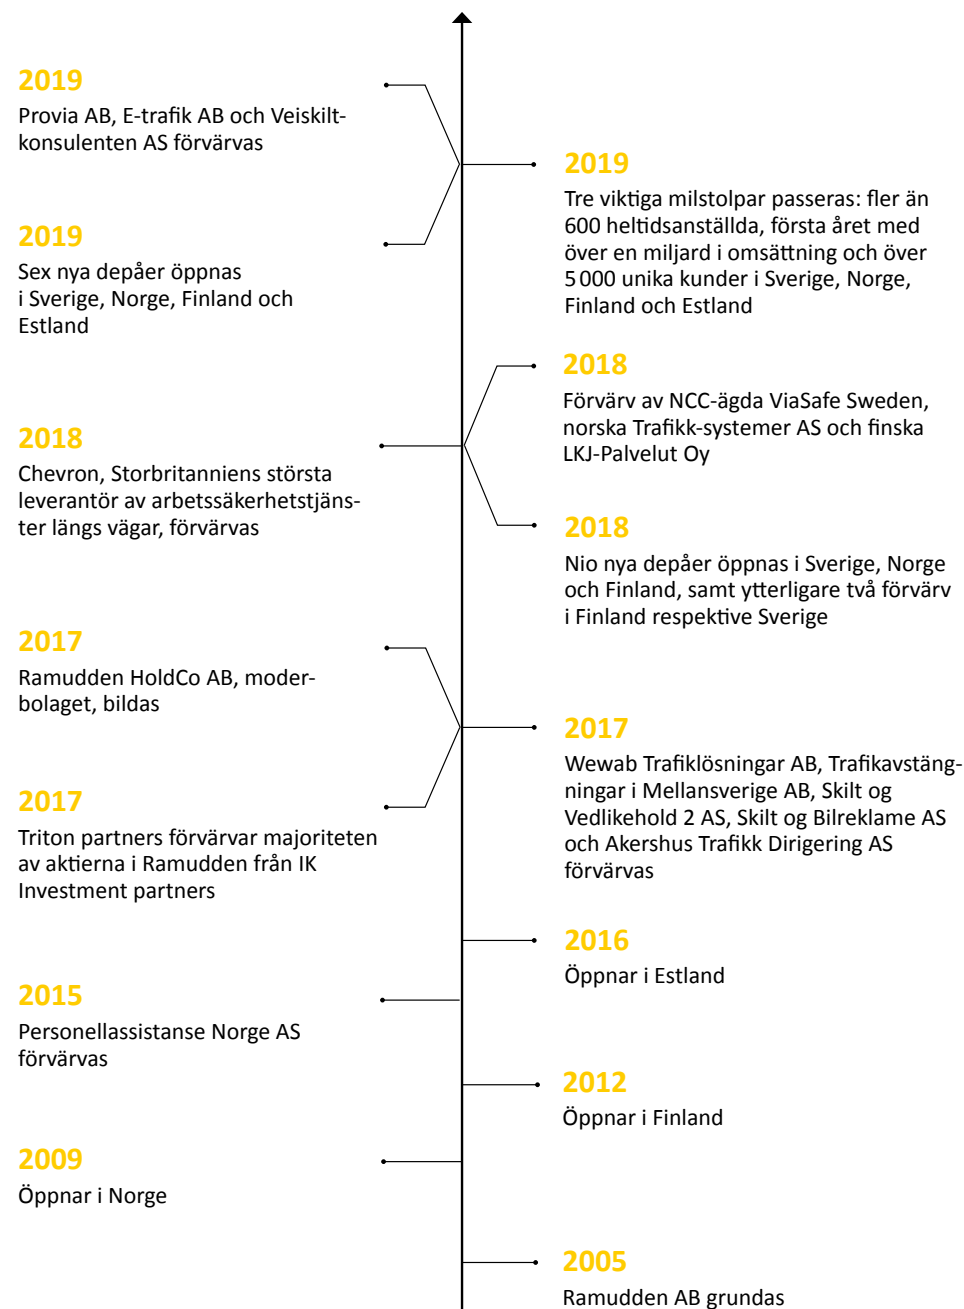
2019
Provia AB, E-trafik AB och Veiskiltkonsulenten AS förvärvas

2019
Tre viktiga milstolpar passeras: fler än 600 heltidsanställda, första året med över en miljard i omsättning och över 5 000 unika kunder i Sverige, Norge, Finland och Estland

2019
Sex nya depåer öppnas i Sverige, Norge, Finland och Estland

2018
Förvärv av NCC-ägda ViaSafe Sweden, norska Trafikk-systemer AS och finska LKJ-Palvelut Oy

2018
Chevron, Storbritanniens största leverantör av arbetssäkerhetstjänster längs vägar, förvärvas

2018
Nio nya depåer öppnas i Sverige, Norge och Finland, samt ytterligare två förvärv i Finland respektive Sverige

2017
Ramudden HoldCo AB, moderbolaget, bildas

2017
Wewab Trafiklösningar AB, Trafikavstängningar i Mellansverige AB, Skilt og Vedlikehold 2 AS, Skilt og Bilreklame AS och Akershus Trafikk Dirigering AS förvärvas

2017
Triton partners förvärvar majoriteten av aktierna i Ramudden från IK Investment partners

2016
Öppnar i Estland

2015
Personellassistanse Norge AS förvärvas

2012
Öppnar i Finland

2009
Öppnar i Norge

2005
Ramudden AB grundas